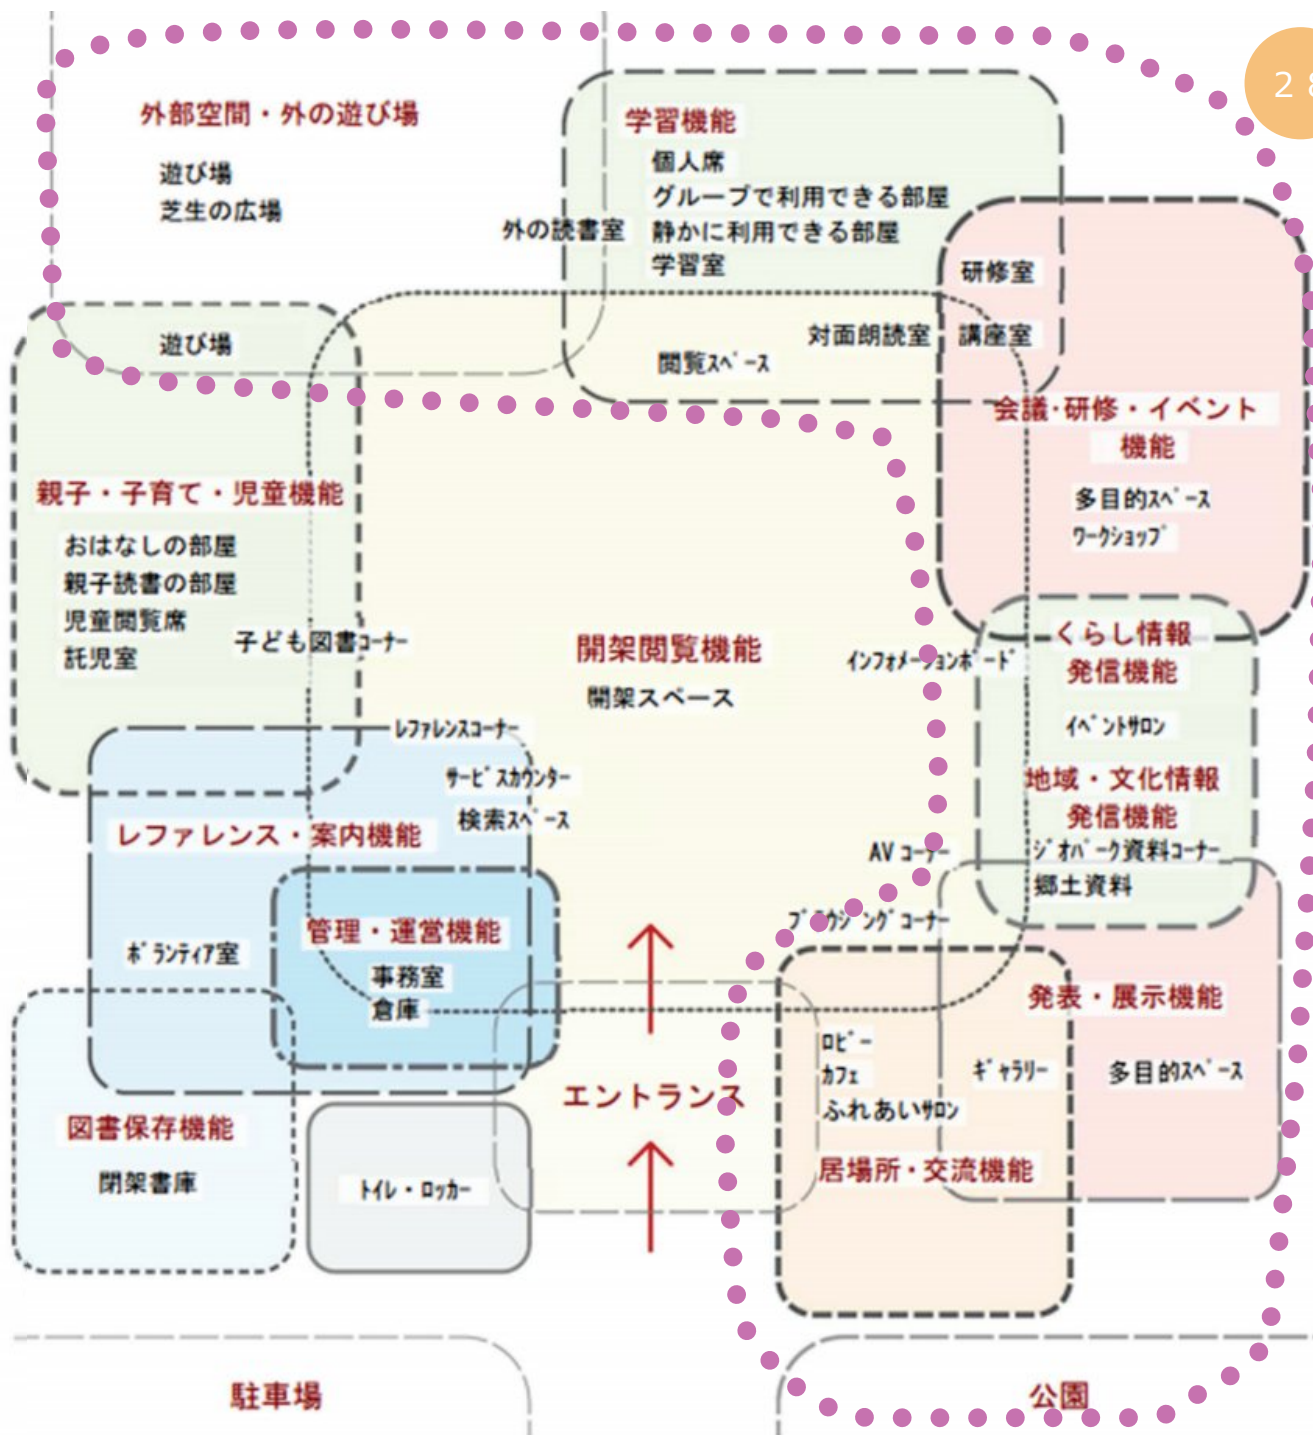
2

外部空間・外の遊び場

遊び場
芝生の広場

学習機能
個人席
グループで利用できる部屋
静かに利用できる部屋
学習室

外の読書室

研修室
講座室

対面朗読室
閲覧スペース

遊び場

会議・研修・イベント機能
多目的スペース
ワークショップ

親子・子育て・児童機能
おはなしの部屋
親子読書の部屋
児童閲覧席
託児室

子ども図書コーナー

開架閲覧機能
開架スペース

インフォメーションボード

くらし情報発信機能
イベントサロン

地域・文化情報発信機能
ジオパーク資料コーナー
郷土資料

レファレンスコーナー
サービスカウンター
検索スペース

レファレンス・案内機能

AVコーナー

ブラウジングコーナー

ボランティア室

管理・運営機能
事務室
倉庫

発表・展示機能
ギャラリー
多目的スペース

ロビー
カフェ
ふれあいサロン

居場所・交流機能

エントランス

図書保存機能
閉架書庫

トイレ・ロッカー

駐車場

公園